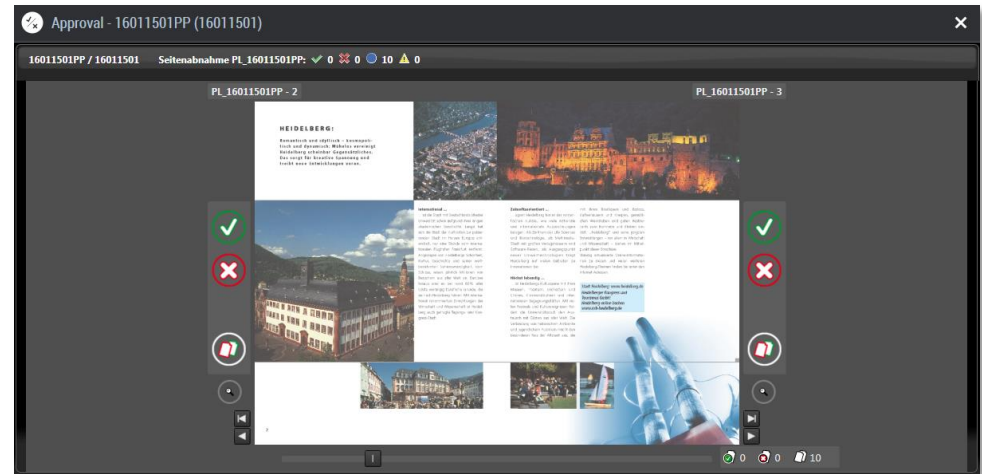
Approval - 16011501PP (16011501)

16011501PP / 16011501 Seitenabnahme PL_16011501PP: 0 0 10 0

PL_16011501PP - 2

PL_16011501PP - 3

HEIDELBERG:

Romantisch und städtisch - kosmopolitisch und dynamisch: Wohnlos verweigt Heidelberg scheinbar Gegensätzliches. Das sorgt für kreative Spannung und bringt neue Entwicklungen voran.

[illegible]

0 0 10